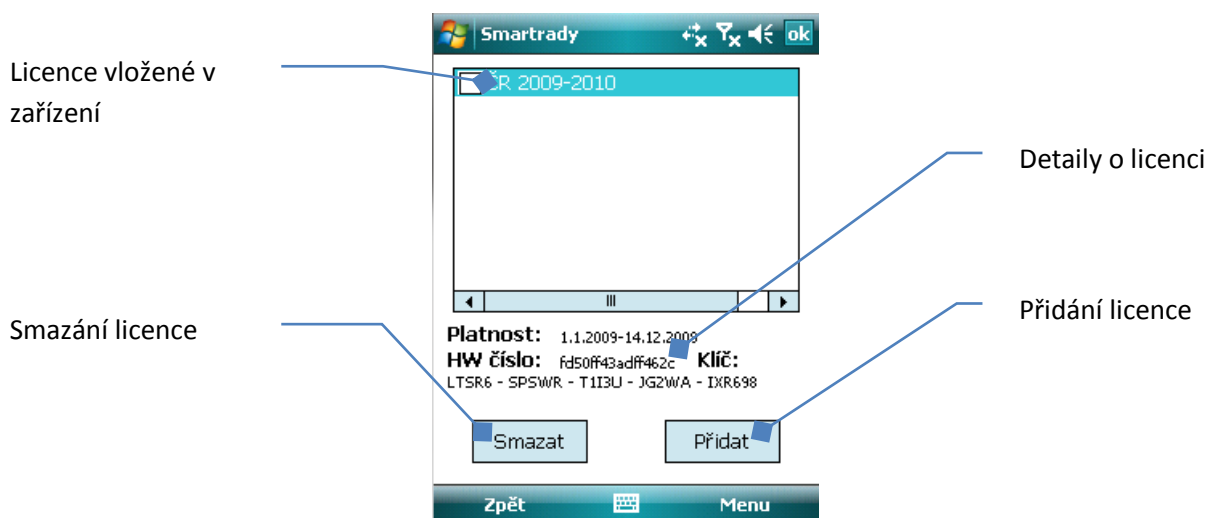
Smartrady

ok

Licence vložené v zařízení

ČR 2009-2010

Detaily o licenci

Smazání licence

Přidání licence

Platnost: 1.1.2009-14.12.2009
HW číslo: fd50ff43adff462c Klíč:
LTSR6 - SPSWR - T1I3U - JG2WA - IXR698

Smazat

Přidat

Zpět

Menu